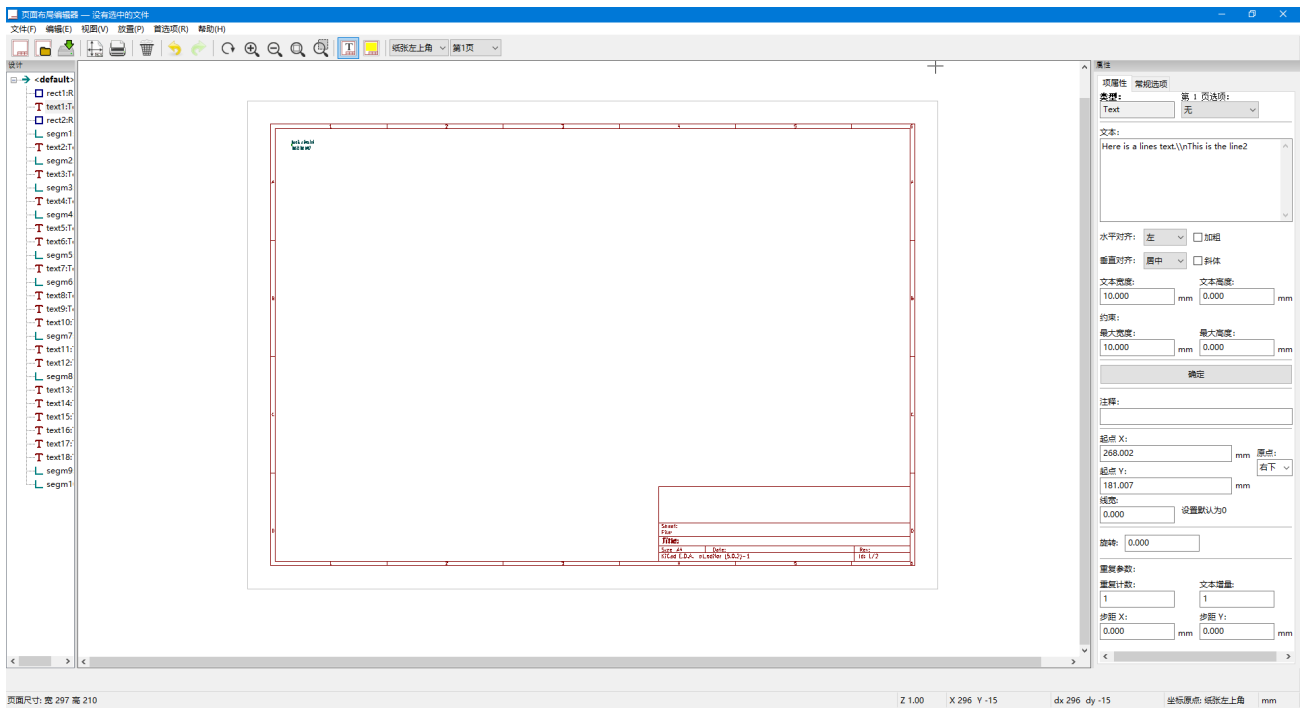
页面布局编辑器 — 没有选中的文件

文件(F) 编辑(E) 视图(V) 放置(P) 首选项(R) 帮助(H)

纸张左上角 第1页

设计

<default>
rect1:R
text1:T
rect2:R
segm1
text2:T
segm2
text3:T
segm3
text4:T
segm4
text5:T
text6:T
segm5
text7:T
segm6
text8:T
text9:T
text10:
segm7
text11:
text12:
segm8
text13:
text14:
text15:
text16:
text17:
text18:
segm9
segm1

Sheet:
File:
Title:
Size: A4 Date: Rev:
KiCad E.D.A. eeschema (5.0.2)-1 Id: 1/7

属性

项属性 常规选项

类型: Text
第 1 页选项: 无

文本:
Here is a lines text.\\nThis is the line2

水平对齐: 左 加粗
垂直对齐: 居中 斜体

文本宽度: 10.000 mm
文本高度: 0.000 mm

约束:
最大宽度: 10.000 mm
最大高度: 0.000 mm

确定

注释:

起点 X: 268.002 mm
原点: 右下
起点 Y: 181.007 mm

线宽: 0.000
设置默认为0

旋转: 0.000

重复参数:
重复计数: 1
文本增量: 1
步距 X: 0.000 mm
步距 Y: 0.000 mm

页面尺寸: 宽 297 高 210
Z 1.00
X 296 Y -15
dx 296 dy -15
坐标原点: 纸张左上角
mm